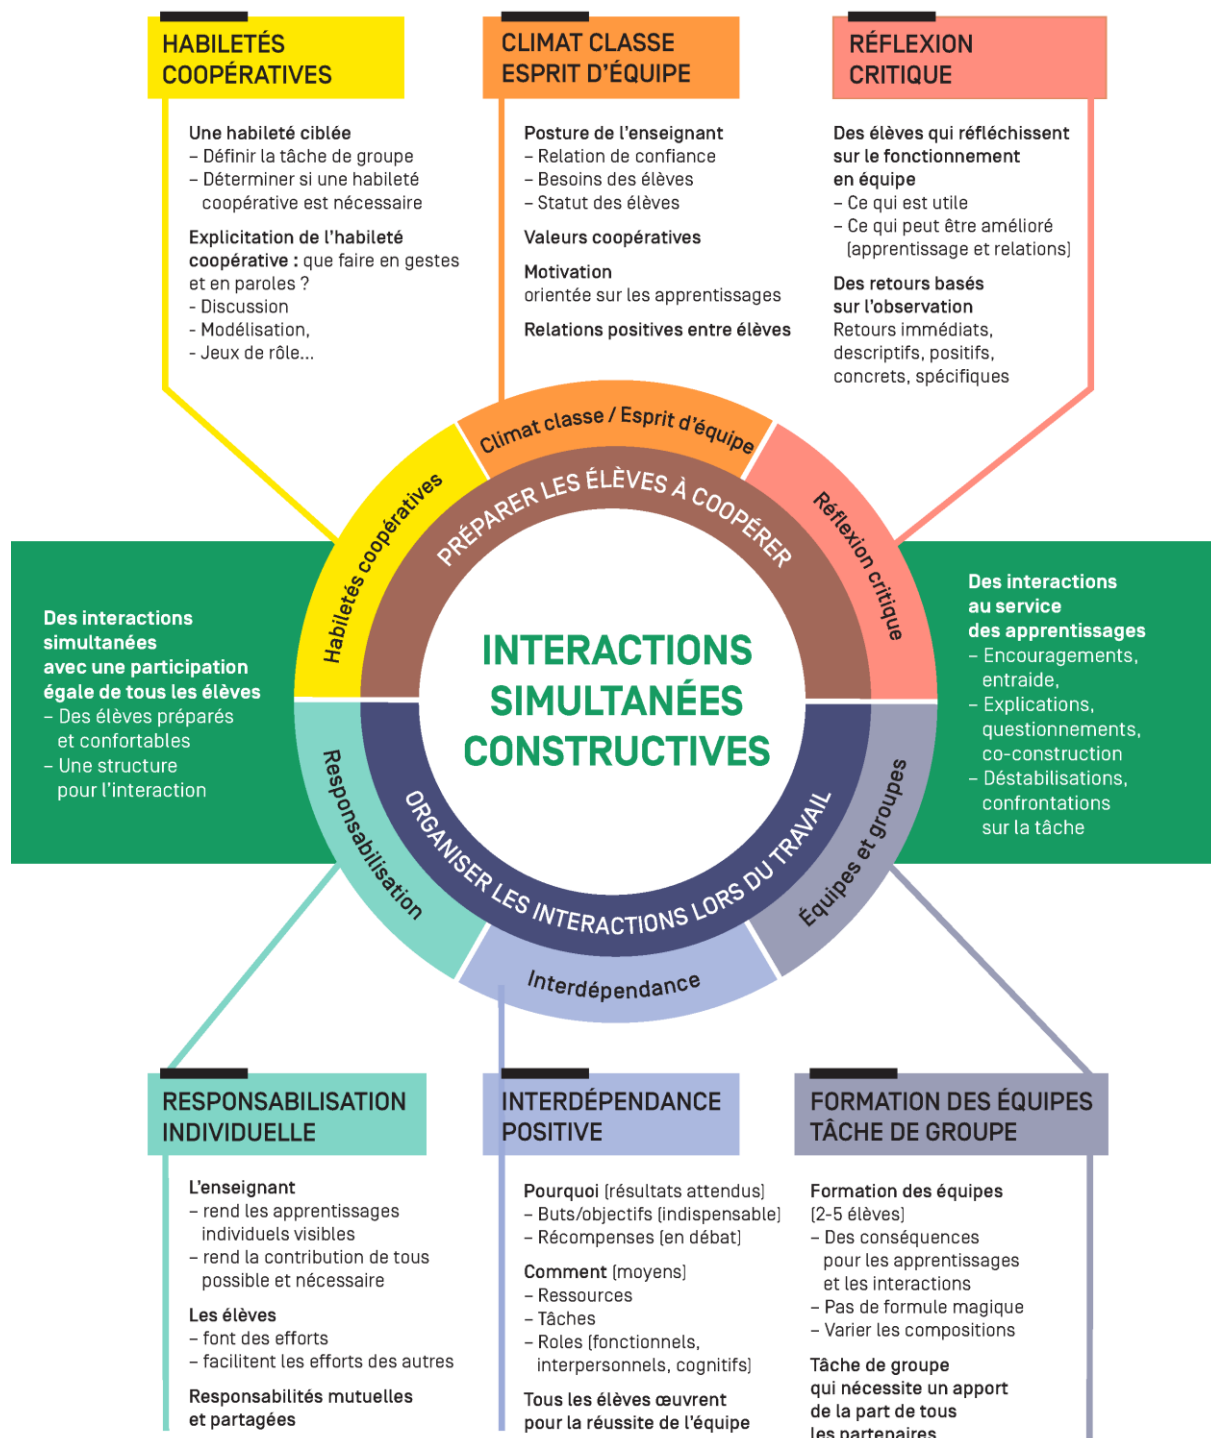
HABILETÉS COOPÉRATIVES

Une habileté ciblée
– Définir la tâche de groupe
– Déterminer si une habileté coopérative est nécessaire

Explicitation de l'habileté coopérative : que faire en gestes et en paroles ?
- Discussion
- Modélisation,
- Jeux de rôle...

CLIMAT CLASSE ESPRIT D'ÉQUIPE

Posture de l'enseignant
– Relation de confiance
– Besoins des élèves
– Statut des élèves

Valeurs coopératives

Motivation orientée sur les apprentissages

Relations positives entre élèves

RÉFLEXION CRITIQUE

Des élèves qui réfléchissent sur le fonctionnement en équipe
– Ce qui est utile
– Ce qui peut être amélioré (apprentissage et relations)

Des retours basés sur l'observation
Retours immédiats, descriptifs, positifs, concrets, spécifiques

Des interactions simultanées avec une participation égale de tous les élèves
– Des élèves préparés et confortables
– Une structure pour l'interaction

Climat classe / Esprit d'équipe

Habiletés coopératives

Réflexion critique

PRÉPARER LES ÉLÈVES À COOPÉRER

INTERACTIONS SIMULTANÉES CONSTRUCTIVES

ORGANISER LES INTERACTIONS LORS DU TRAVAIL

Responsabilisation

Équipes et groupes

Interdépendance

Des interactions au service des apprentissages
– Encouragements, entraide,
– Explications, questionnements, co-construction
– Déstabilisations, confrontations sur la tâche

RESPONSABILISATION INDIVIDUELLE

L'enseignant
– rend les apprentissages individuels visibles
– rend la contribution de tous possible et nécessaire

Les élèves
– font des efforts
– facilitent les efforts des autres

Responsabilités mutuelles et partagées

INTERDÉPENDANCE POSITIVE

Pourquoi (résultats attendus)
– Buts/objectifs (indispensable)
– Récompenses (en débat)

Comment (moyens)
– Ressources
– Tâches
– Roles (fonctionnels, interpersonnels, cognitifs)

Tous les élèves œuvrent pour la réussite de l'équipe

FORMATION DES ÉQUIPES TÂCHE DE GROUPE

Formation des équipes (2-5 élèves)
– Des conséquences pour les apprentissages et les interactions
– Pas de formule magique
– Varier les compositions

Tâche de groupe qui nécessite un apport de la part de tous les partenaires